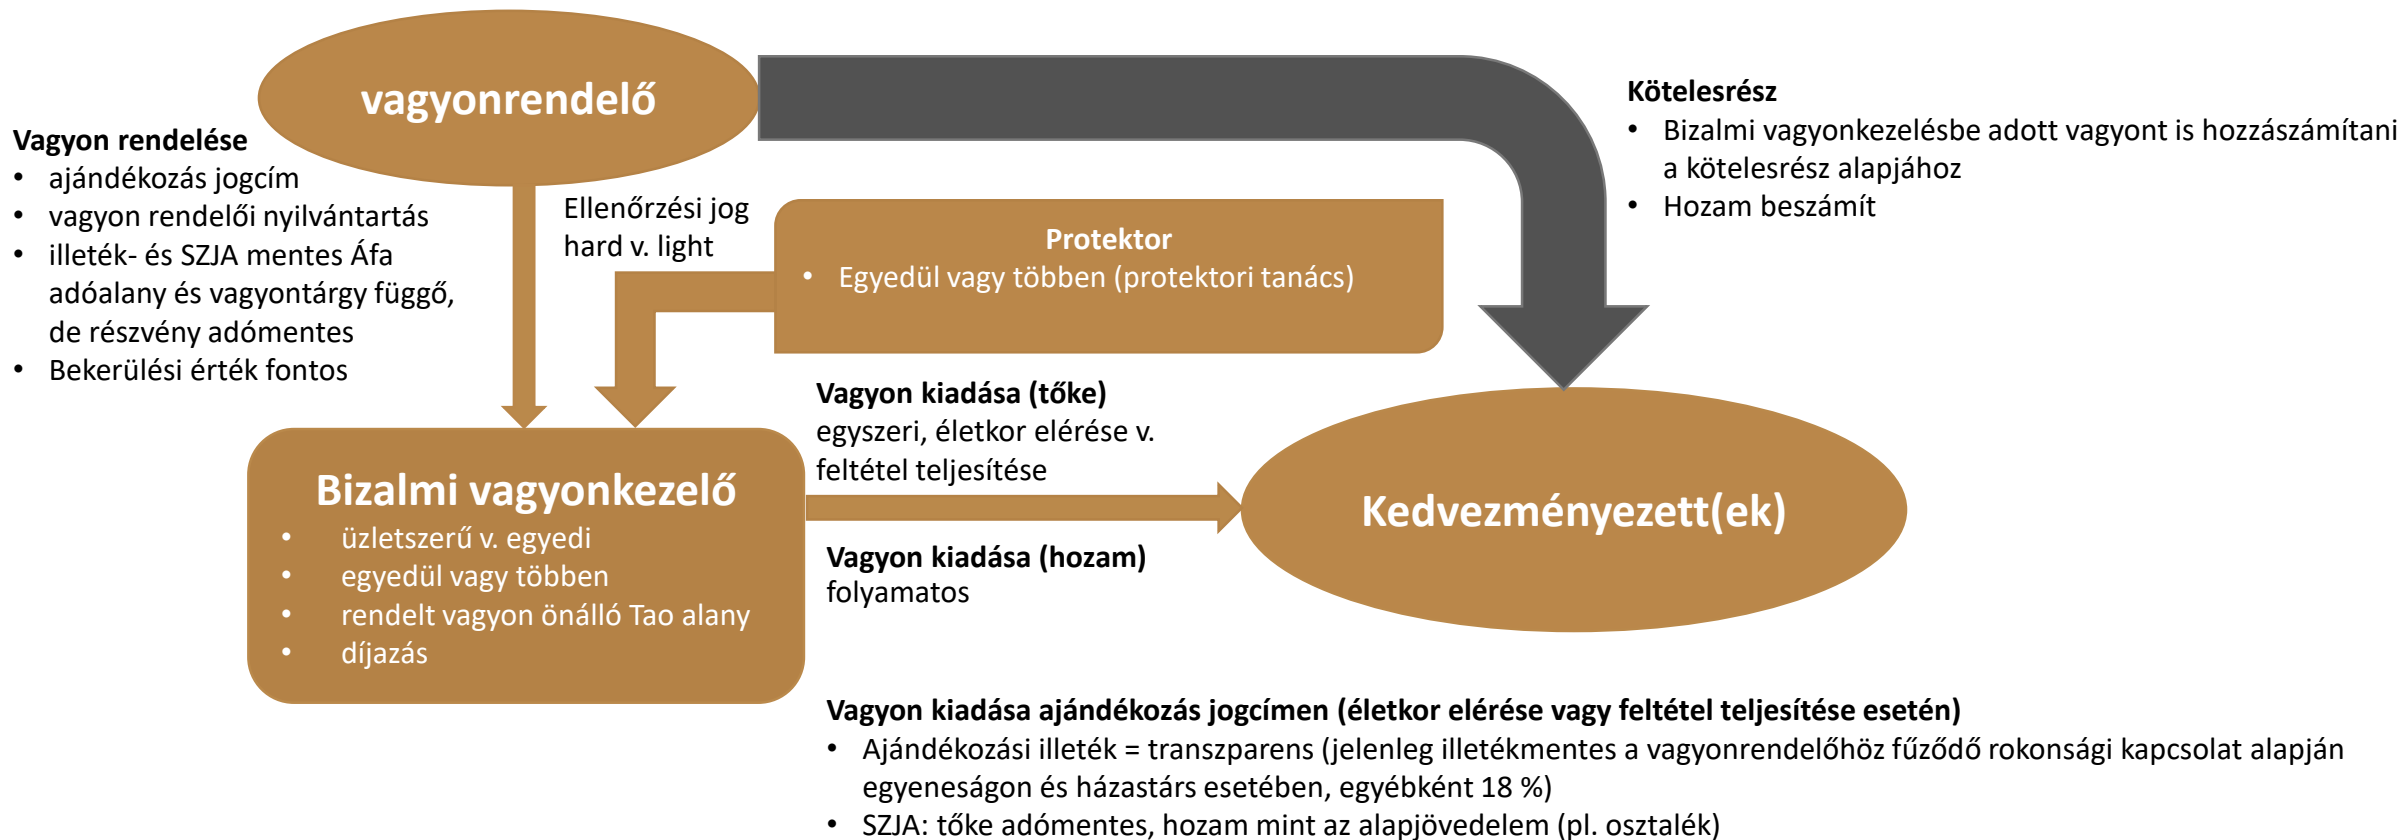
vagyonrendelő

Vagyon rendelése
- ajándékozás jogcím
- vagyon rendelői nyilvántartás
- illeték- és SZJA mentes Áfa adóalany és vagyontárgy függő, de részvény adómentes
- Bekerülési érték fontos

Ellenőrzési jog hard v. light

Protektor
- Egyedül vagy többen (protektori tanács)

Kötelesrész
- Bizalmi vagyonkezelésbe adott vagyont is hozzászámítani a kötelesrész alapjához
- Hozam beszámít

Bizalmi vagyonkezelő
- üzletszerű v. egyedi
- egyedül vagy többen
- rendelt vagyon önálló Tao alany
- díjazás

Vagyon kiadása (tőke)
egyszeri, életkor elérése v. feltétel teljesítése

Vagyon kiadása (hozam)
folyamatos

Kedvezményezett(ek)

Vagyon kiadása ajándékozás jogcímen (életkor elérése vagy feltétel teljesítése esetén)
- Ajándékozási illeték = transzparens (jelenleg illetékmentes a vagyonrendelőhöz fűződő rokonsági kapcsolat alapján egyenességon és házastárs esetében, egyébként 18 %)
- SZJA: tőke adómentes, hozam mint az alapjövedelem (pl. osztalék)